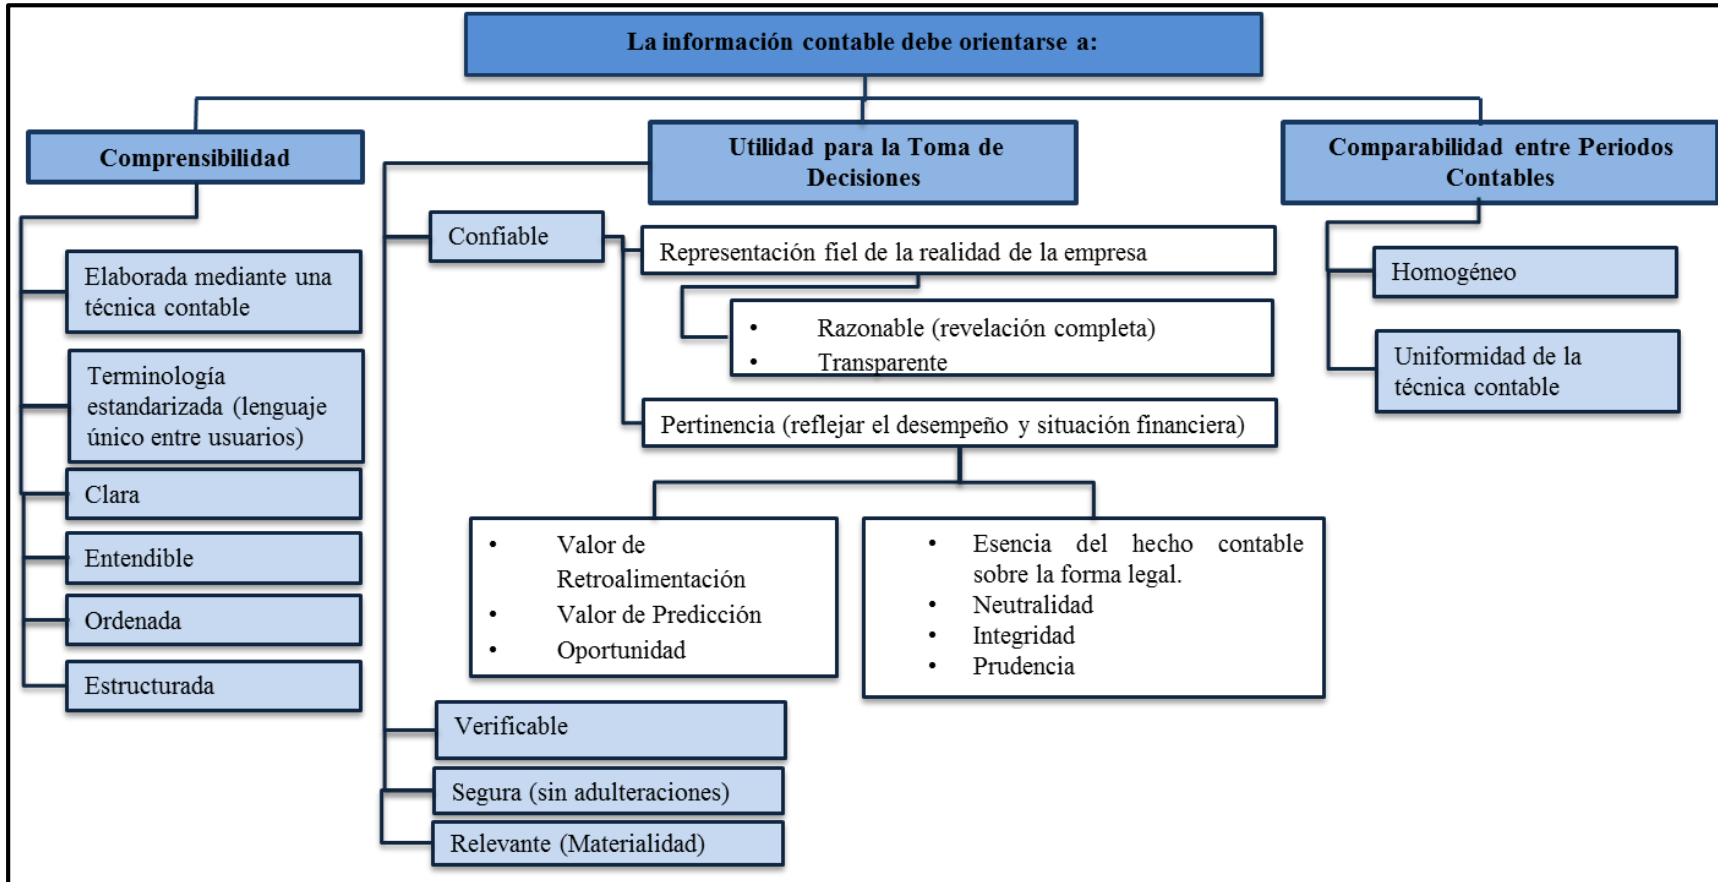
La información contable debe orientarse a:

Comprensibilidad

Elaborada mediante una técnica contable

Terminología estandarizada (lenguaje único entre usuarios)

Clara

Entendible

Ordenada

Estructurada

Utilidad para la Toma de Decisiones

Confiable

Representación fiel de la realidad de la empresa

• Razonable (revelación completa)
• Transparente

Pertinencia (reflejar el desempeño y situación financiera)

• Valor de Retroalimentación
• Valor de Predicción
• Oportunidad

• Esencia del hecho contable sobre la forma legal.
• Neutralidad
• Integridad
• Prudencia

Verificable

Segura (sin adulteraciones)

Relevante (Materialidad)

Comparabilidad entre Periodos Contables

Homogéneo

Uniformidad de la técnica contable